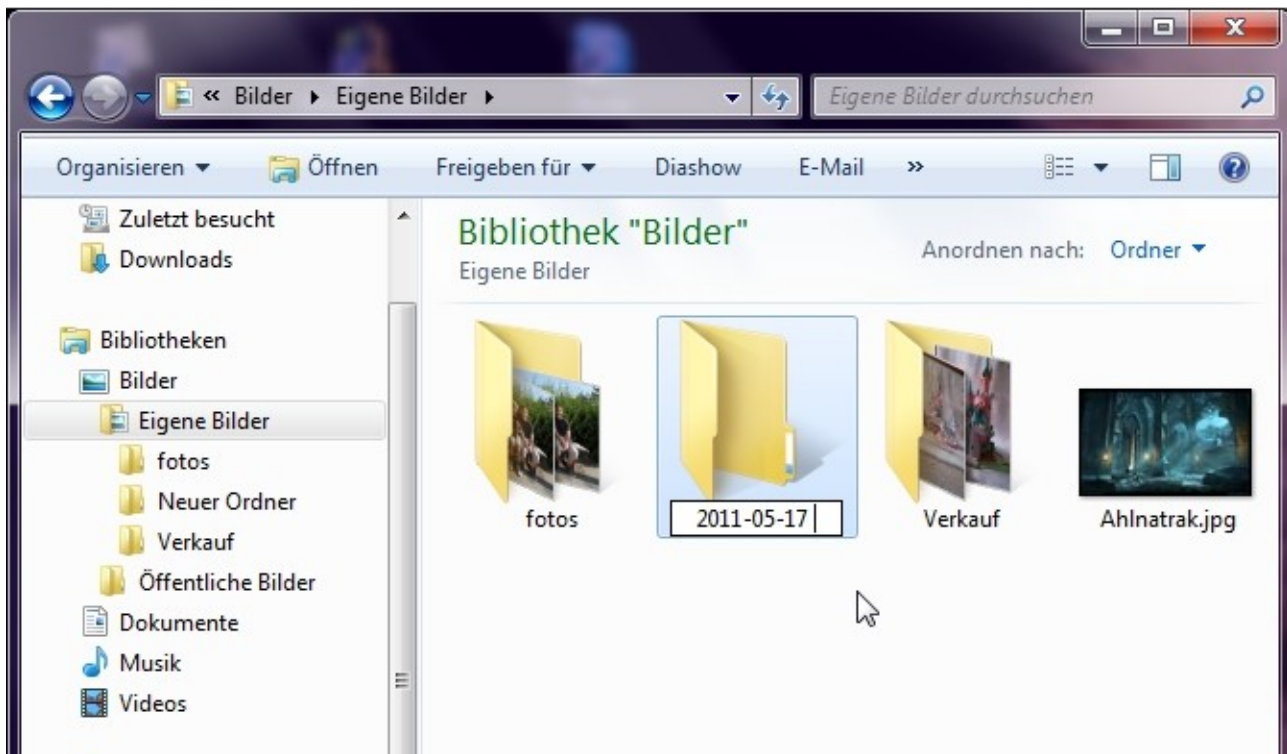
« Bilder ▸ Eigene Bilder ▸

Eigene Bilder durchsuchen

Organisieren ▾ Öffnen Freigeben für ▾ Diashow E-Mail »

Zuletzt besucht
Downloads

Bibliotheken
Bilder
Eigene Bilder
fotos
Neuer Ordner
Verkauf
Öffentliche Bilder
Dokumente
Musik
Videos

Bibliothek "Bilder"
Eigene Bilder

Anordnen nach: Ordner ▾

fotos
2011-05-17
Verkauf
Ahlnatrak.jpg